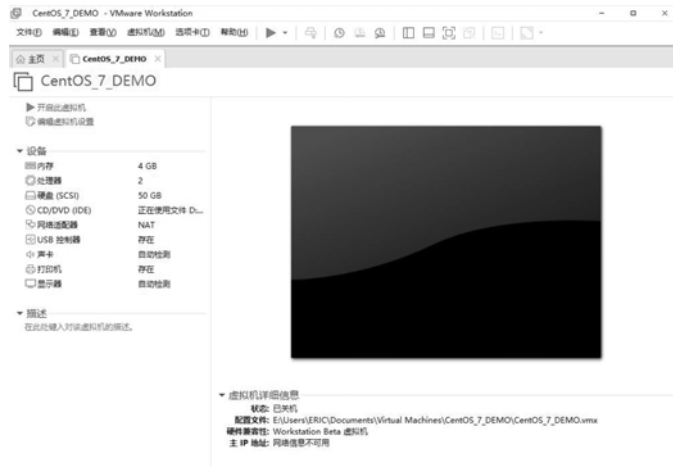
CentOS_7_DEMO - VMware Workstation

文件(F) 编辑(E) 查看(V) 虚拟机(M) 选项卡(T) 帮助(H)

主页 × CentOS_7_DEMO ×

CentOS_7_DEMO

▶ 开启此虚拟机
编辑虚拟机设置

▼ 设备

| | |
|---|---|
| 内存 | 4 GB |
| 处理器 | 2 |
| 硬盘 (SCSI) | 50 GB |
| CD/DVD (IDE) | 正在使用文件 D... |
| 网络适配器 | NAT |
| USB 控制器 | 存在 |
| 声卡 | 自动检测 |
| 打印机 | 存在 |
| 显示器 | 自动检测 |

▼ 描述
在此处键入对该虚拟机的描述。

▼ 虚拟机详细信息
状态: 已关机
配置文件: E:\Users\ERIC\Documents\Virtual Machines\CentOS_7_DEMO\CentOS_7_DEMO.vmx
硬件兼容性: Workstation Beta 虚拟机
主 IP 地址: 网络信息不可用